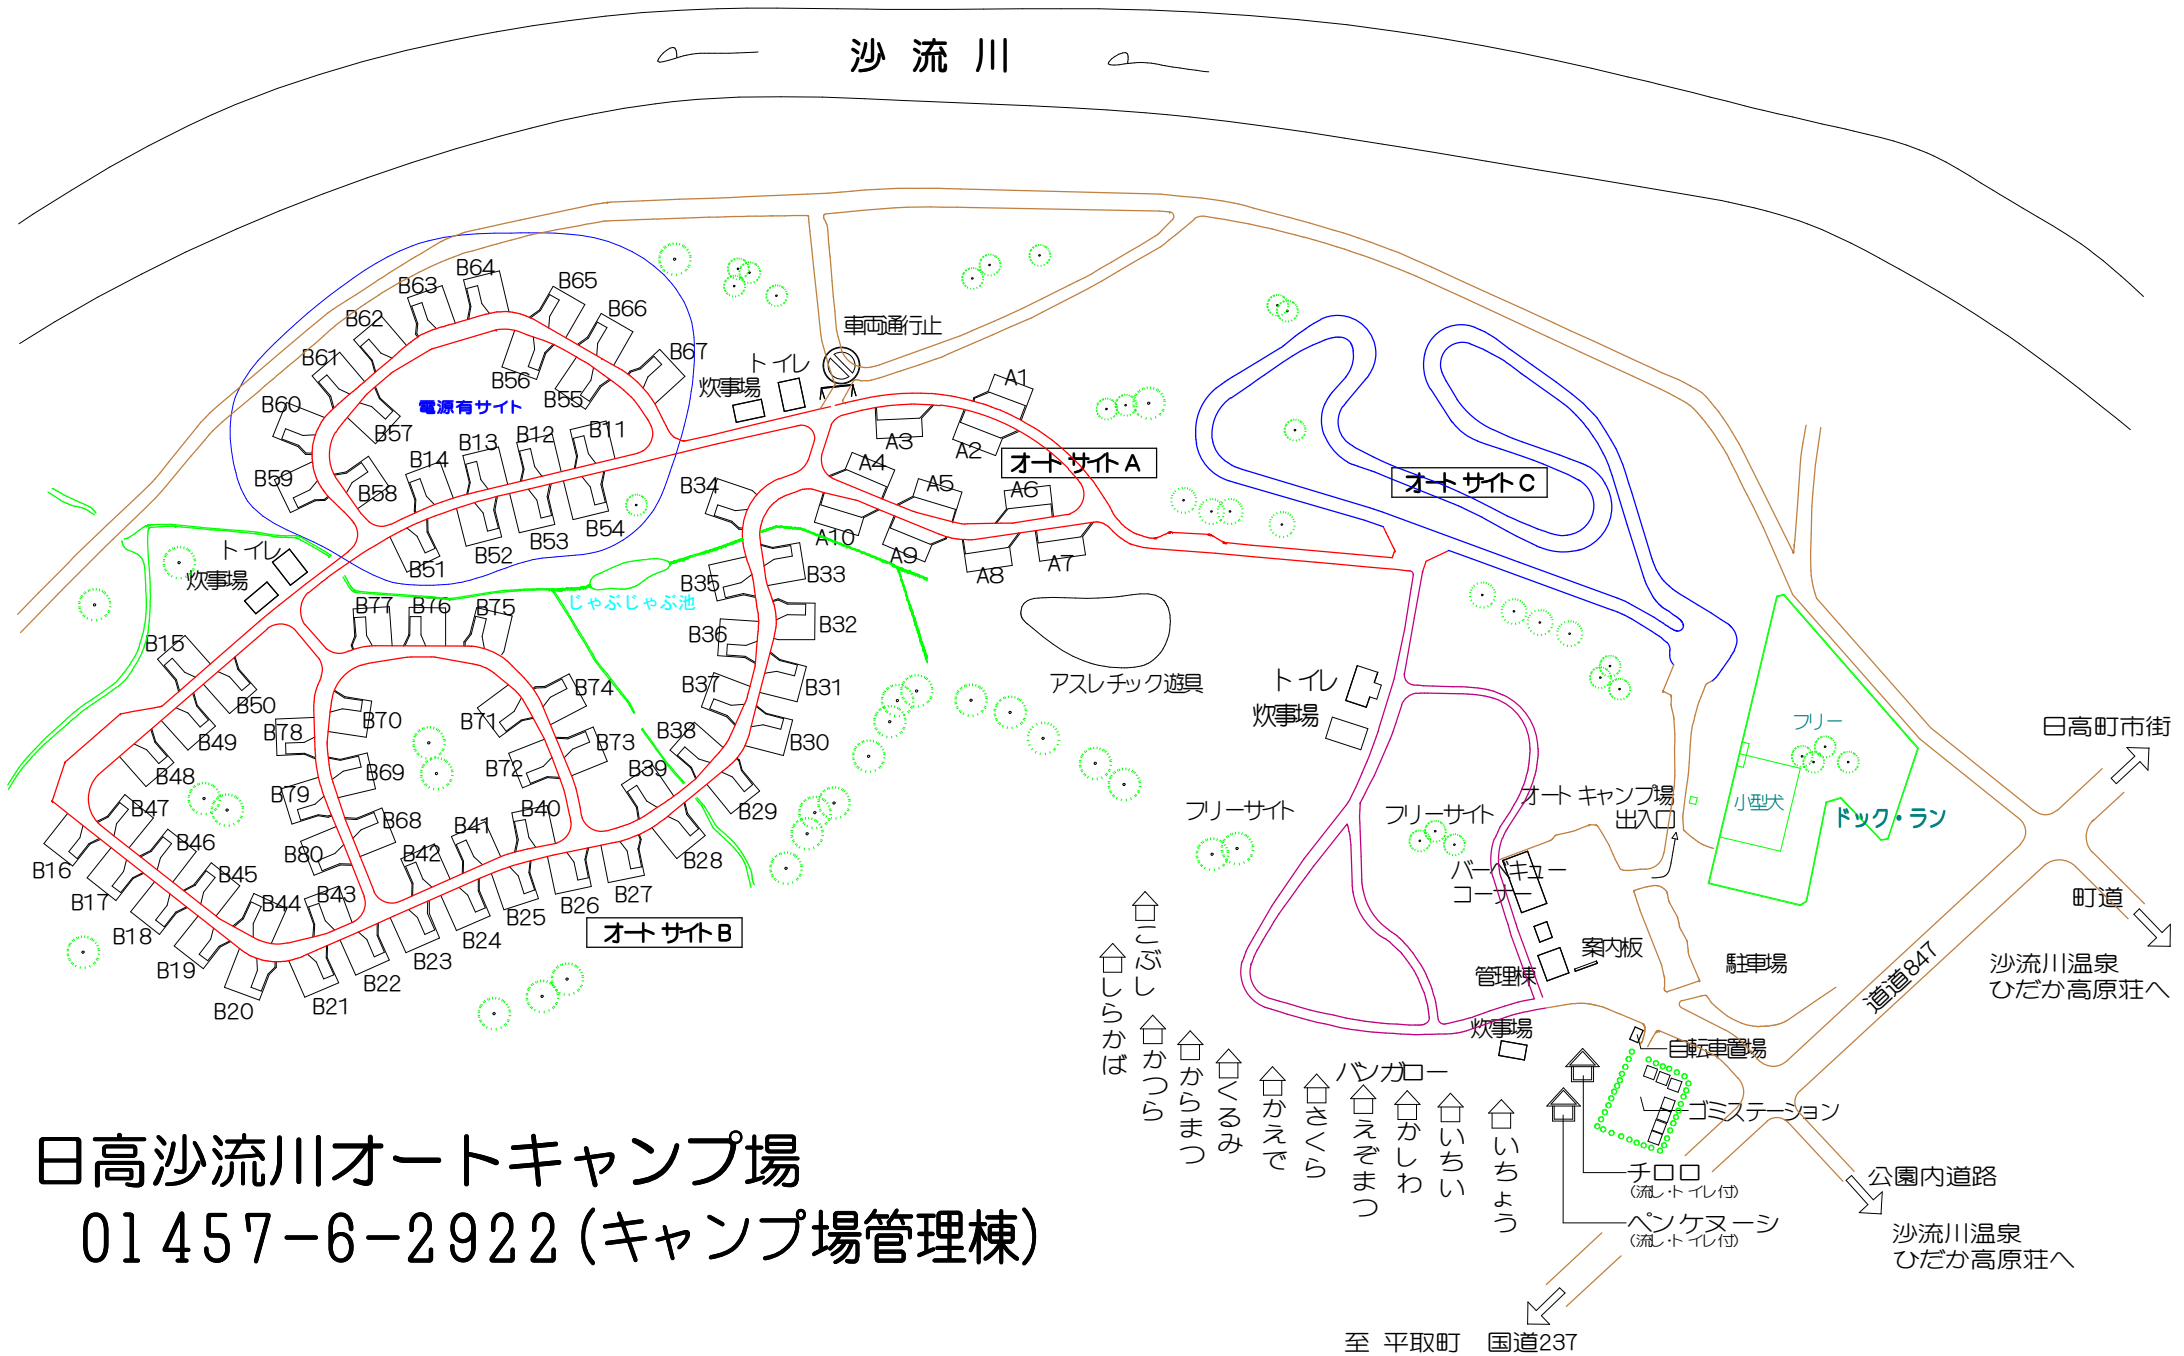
沙 流 川

B64 B63 B65 B62 B66 B61 B67 B56 B60 B55 電源有サイト B57 B13 B12 B11 B14 B59 B58 B54 B52 B53 B51

トイレ
炊事場

車両通行止
トイレ
炊事場

A1 A3 A2 A4 オートサイトA A5 A6 A10 A9 A8 A7

オートサイトC

B34 B35 B33 じゃぶじゃぶ池 B77 B76 B75 B36 B32 B15 B37 B31 B50 B70 B71 B74 B49 B78 B73 B38 B30 B48 B69 B72 B39 B79 B29 B47 B68 B41 B40 B46 B80 B42 B28 B16 B45 B43 B27 B17 B44 B25 B26 B18 B24 オートサイトB B19 B23 B22 B20 B21

アスレチック遊具
トイレ
炊事場
フリーサイト
フリーサイト
オートキャンプ場出入口
フリー
小型犬
ドック・ラン
バーベキューコーナー
案内板
管理棟
駐車場
炊事場
自転車置場
ゴミステーション
道道847
日高町市街
町道
沙流川温泉
ひだか高原荘へ

こぶし
しらかば
かつら
からまつ
くるみ
かえで
さくら
バンガロー
えぞまつ
かしわ
いちい
いちょう
チロロ
(流し・トイレ付)
ペンケヌーシ
(流し・トイレ付)
公園内道路
沙流川温泉
ひだか高原荘へ
至 平取町 国道237

日高沙流川オートキャンプ場
01457-6-2922(キャンプ場管理棟)